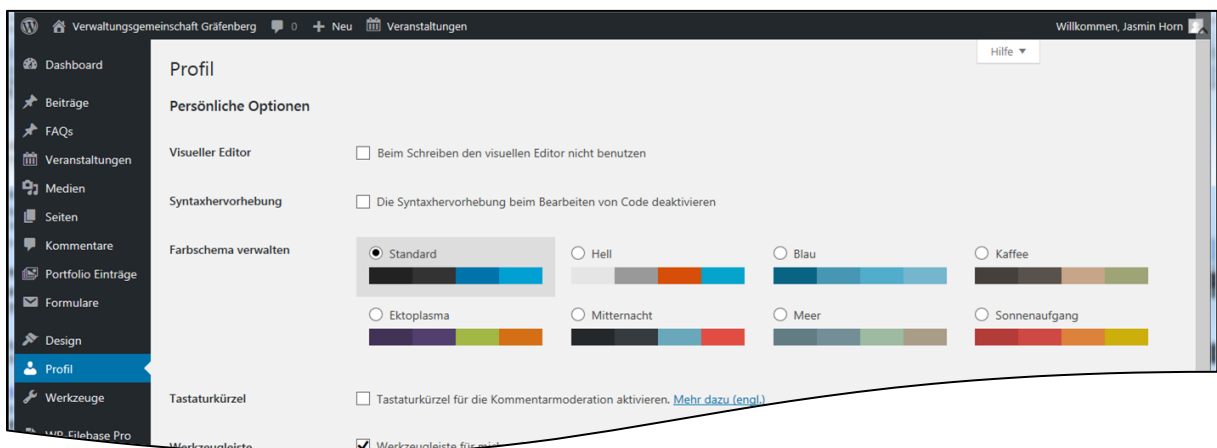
Verwaltungsgemeinschaft Gräfenberg 0 + Neu Veranstaltungen

Willkommen, Jasmin Horn

Dashboard
Beiträge
FAQs
Veranstaltungen
Medien
Seiten
Kommentare
Portfolio Einträge
Formulare
Design
Profil
Werkzeuge
WP-Filebase Pro

Hilfe ▼

Profil

Persönliche Optionen

Visueller Editor
Beim Schreiben den visuellen Editor nicht benutzen

Syntaxhervorhebung
Die Syntaxhervorhebung beim Bearbeiten von Code deaktivieren

Farbschema verwalten
Standard
Hell
Blau
Kaffee
Ektoplasma
Mitternacht
Meer
Sonnenaufgang

Tastaturkürzel
Tastaturkürzel für die Kommentarmoderation aktivieren. Mehr dazu (engl.)

Werkzeugleiste
Werkzeugleiste für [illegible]